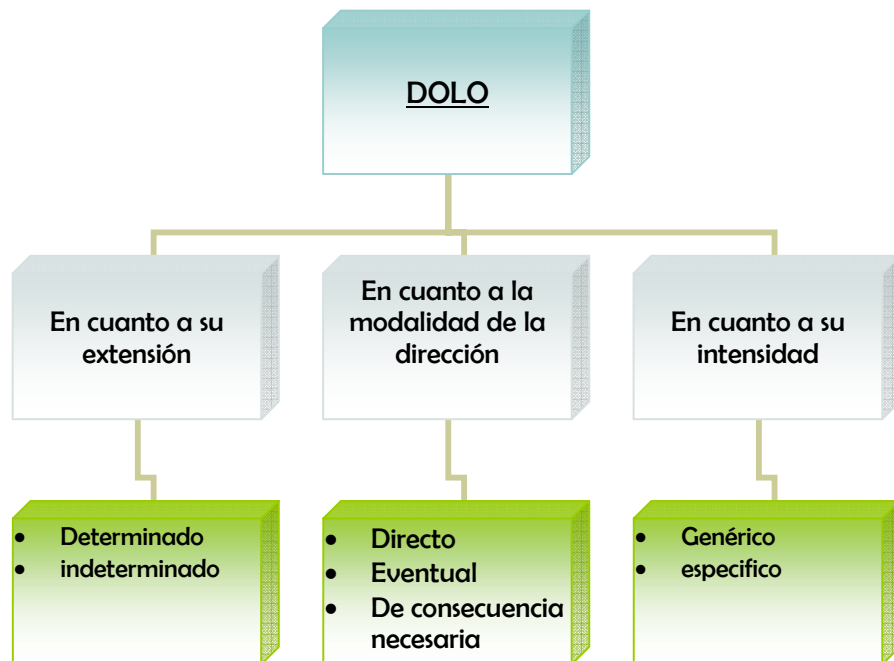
DOLO

En cuanto a su extensión

En cuanto a la modalidad de la dirección

En cuanto a su intensidad

- Determinado
- indeterminado

- Directo
- Eventual
- De consecuencia necesaria

- Genérico
- especifico